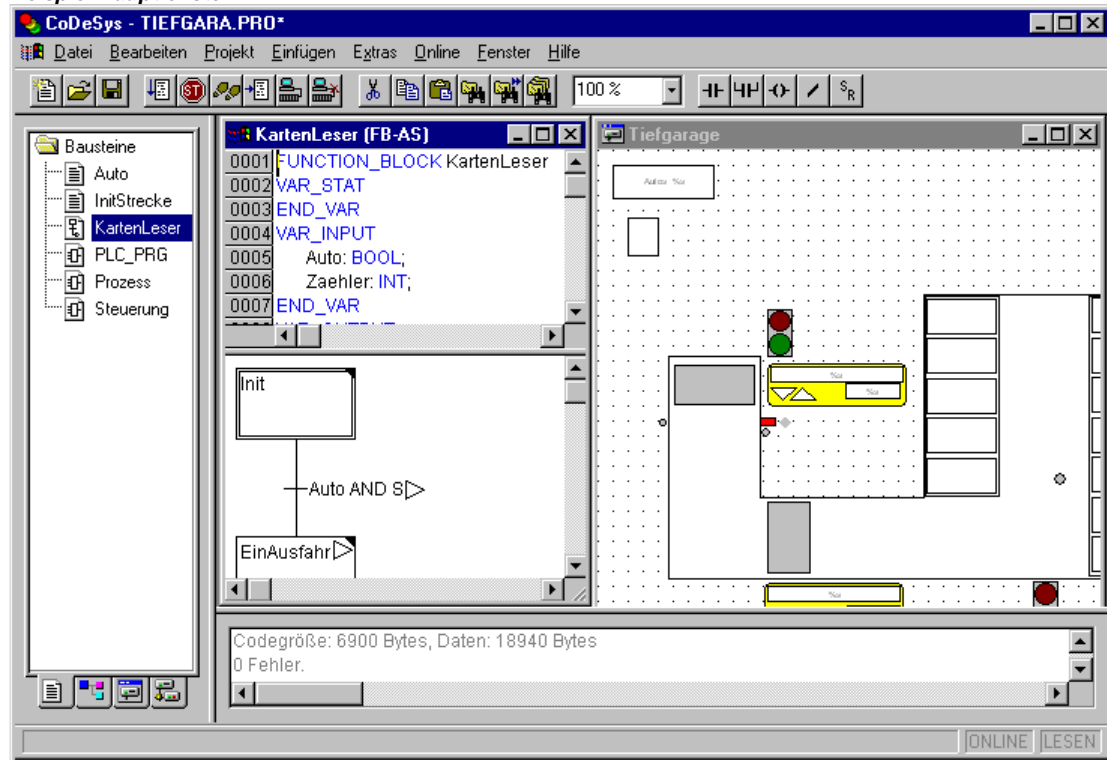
CoDeSys - TIEFGARA.PRO*

Datei Bearbeiten Projekt Einfügen Extras Online Fenster Hilfe

100 %

Bausteine
Auto
InitStrecke
KartenLeser
PLC_PRG
Prozess
Steuerung

KartenLeser (FB-AS)

0001 FUNCTION_BLOCK KartenLeser
0002 VAR_STAT
0003 END_VAR
0004 VAR_INPUT
0005 Auto: BOOL;
0006 Zaehler: INT;
0007 END_VAR

Init
Auto AND S
EinAusfahr

Tiefgarage

Autos: %s
%s
%s
%s

Codegröße: 6900 Bytes, Daten: 18940 Bytes
0 Fehler.

ONLINE LESEN